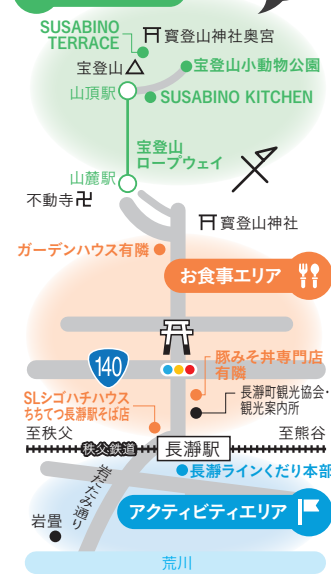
SUSABINO TERRACE

寶登山神社奥宮

宝登山

宝登山小動物公園

山頂駅

SUSABINO KITCHEN

宝登山ロープウェイ

山麓駅

不動寺

寶登山神社

ガーデンハウス有隣

お食事エリア

140

豚みそ丼専門店有隣

SLシゴハチハウスちちてつ長瀞駅そば店

長瀞町観光協会・観光案内所

至秩父

秩父鉄道

長瀞駅

至熊谷

長瀞ラインくだり本部

岩畳通り

アクティビティエリア

岩畳

荒川